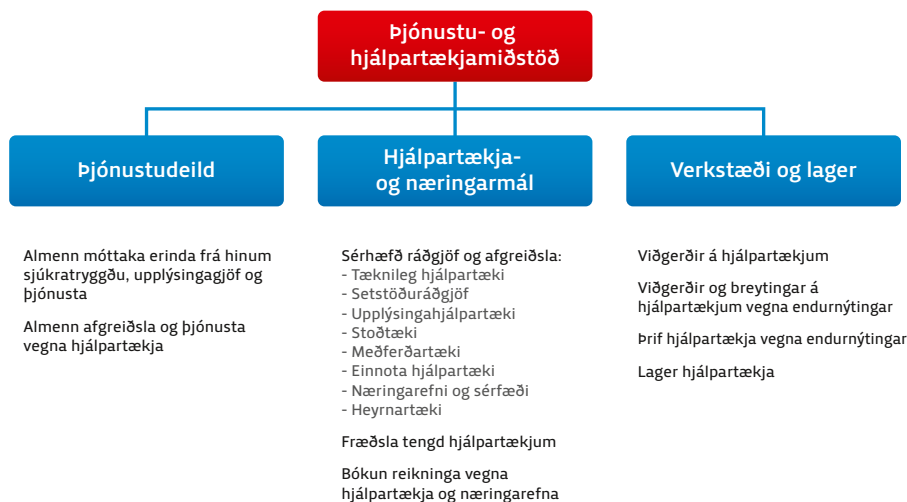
Þjónustu- og hjálpartækjamiðstöð

Þjónustudeild

Hjálpartækja- og næringarmál

Verkstæði og lager

Almenn móttaka erinda frá hinum sjúkratryggðu, upplýsingagjöf og þjónusta

Almenn afgreiðsla og þjónusta vegna hjálpartækja

Sérhæfð ráðgjöf og afgreiðsla:
- Tæknileg hjálpartæki
- Setstöðuráðgjöf
- Upplýsingahjálpartæki
- Stoðtæki
- Meðferðartæki
- Einnota hjálpartæki
- Næringarefni og sérfæði
- Heyrnartæki

Fræðsla tengd hjálpartækjum

Bókun reikninga vegna hjálpartækja og næringarefna

Viðgerðir á hjálpartækjum

Viðgerðir og breytingar á hjálpartækjum vegna endurnýtingar

Þrif hjálpartækja vegna endurnýtingar

Lager hjálpartækja